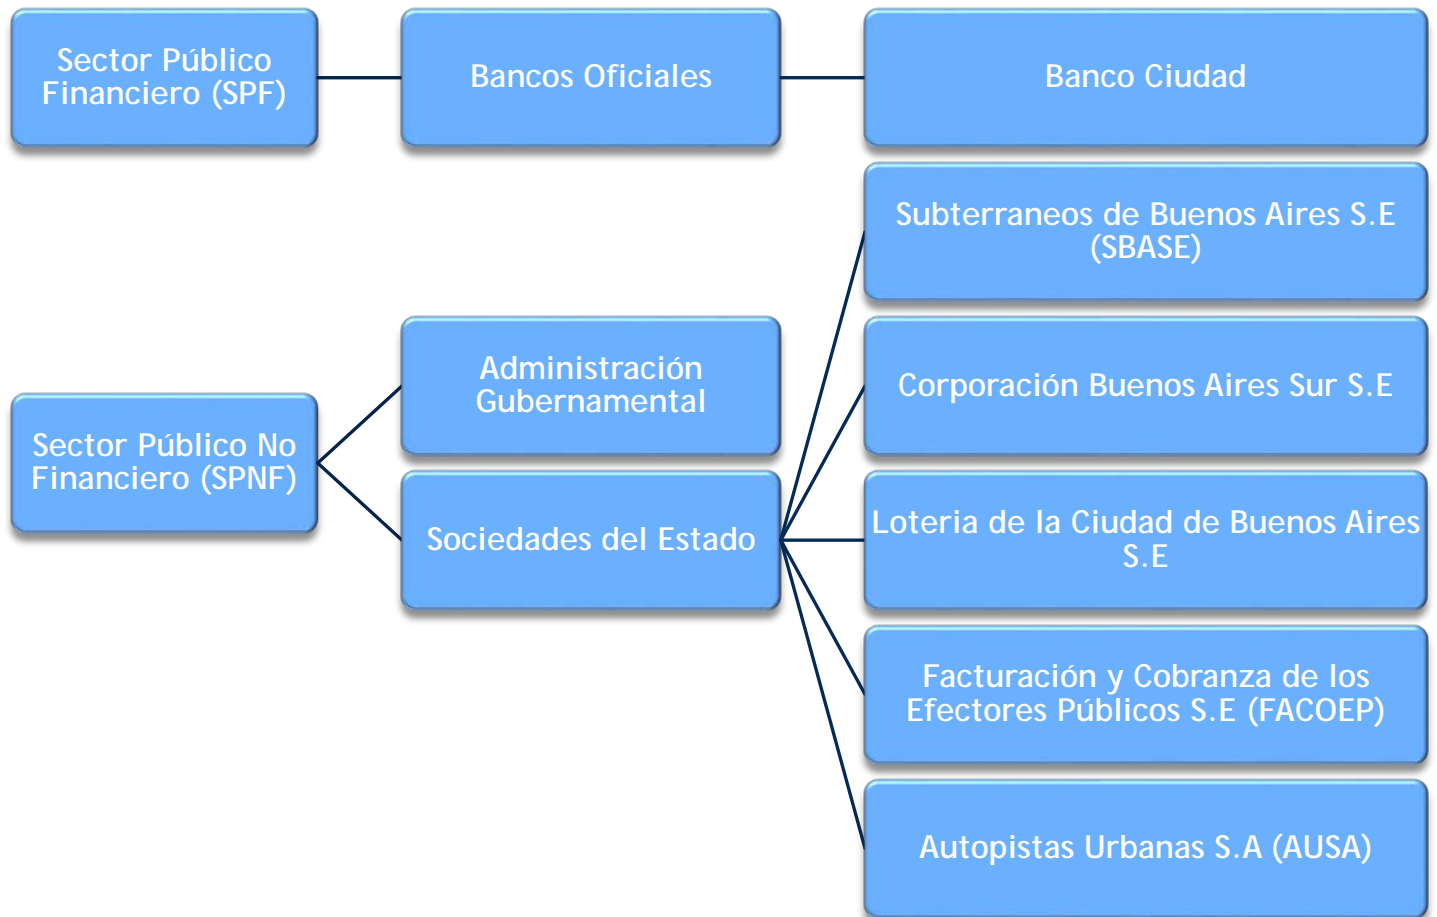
Sector Público Financiero (SPF)

Bancos Oficiales

Banco Ciudad

Subterraneos de Buenos Aires S.E (SBASE)

Administración Gubernamental

Corporación Buenos Aires Sur S.E

Sector Público No Financiero (SPNF)

Sociedades del Estado

Loteria de la Ciudad de Buenos Aires S.E

Facturación y Cobranza de los Efectores Públicos S.E (FACOEP)

Autopistas Urbanas S.A (AUSA)